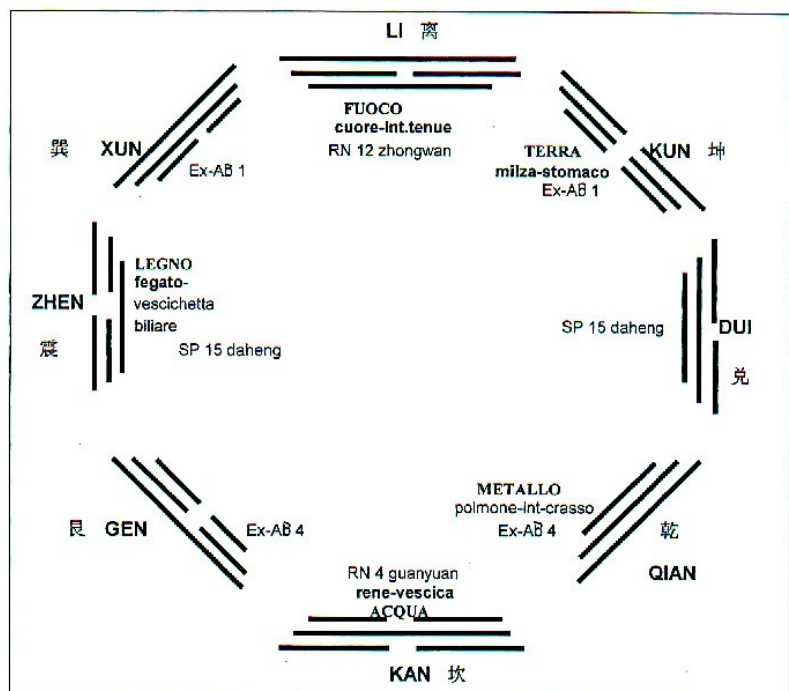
LI 离

FUOCO
cuore-Int.tenue
RN 12 zhongwan

巽 XUN
Ex-AB 1

TERRA
milza-stomaco
Ex-AB 1
KUN 坤

LEGNO
fegato-vescichetta biliare
SP 15 daheng

ZHEN
震

SP 15 daheng
DUI
兑

艮 GEN
Ex-AB 4

METALLO
polmone-Int-crasso
Ex-AB 4
乾
QIAN

RN 4 guanyuan
rene-vescica
ACQUA

KAN 坎